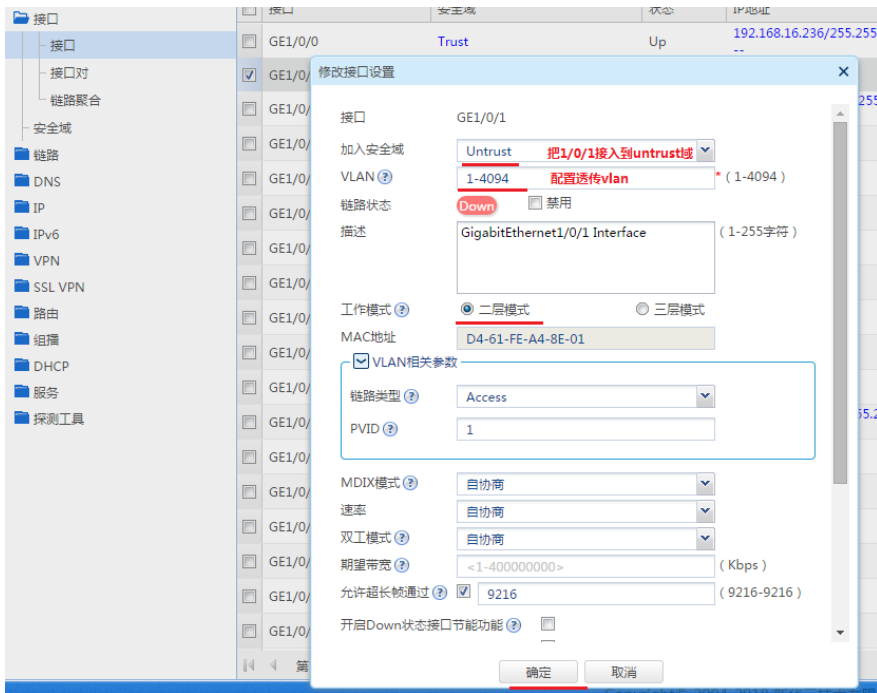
接口
接口
接口对
链路聚合
安全域
链路
DNS
IP
IPv6
VPN
SSL VPN
路由
组播
DHCP
服务
探测工具

接口 | 安全域 | 状态 | IP地址
GE1/0/0 Trust Up 192.168.16.236/255.255
GE1/0/
GE1/0/
GE1/0/
GE1/0/
GE1/0/
GE1/0/
GE1/0/
GE1/0/
GE1/0/
GE1/0/
GE1/0/
GE1/0/
GE1/0/
GE1/0/
GE1/0/
GE1/0/
GE1/0/
GE1/0/
第

修改接口设置

接口 GE1/0/1
加入安全域 Untrust 把1/0/1接入到untrust域
VLAN 1-4094 配置透传vlan * (1-4094)
链路状态 Down 禁用
描述 GigabitEthernet1/0/1 Interface (1-255字符)
工作模式 二层模式 三层模式
MAC地址 D4-61-FE-A4-8E-01
VLAN相关参数
链路类型 Access
PVID 1
MDIX模式 自协商
速率 自协商
双工模式 自协商
期望带宽 <1-400000000> (Kbps)
允许超长帧通过 9216 (9216-9216)
开启Down状态接口节能功能

确定 取消